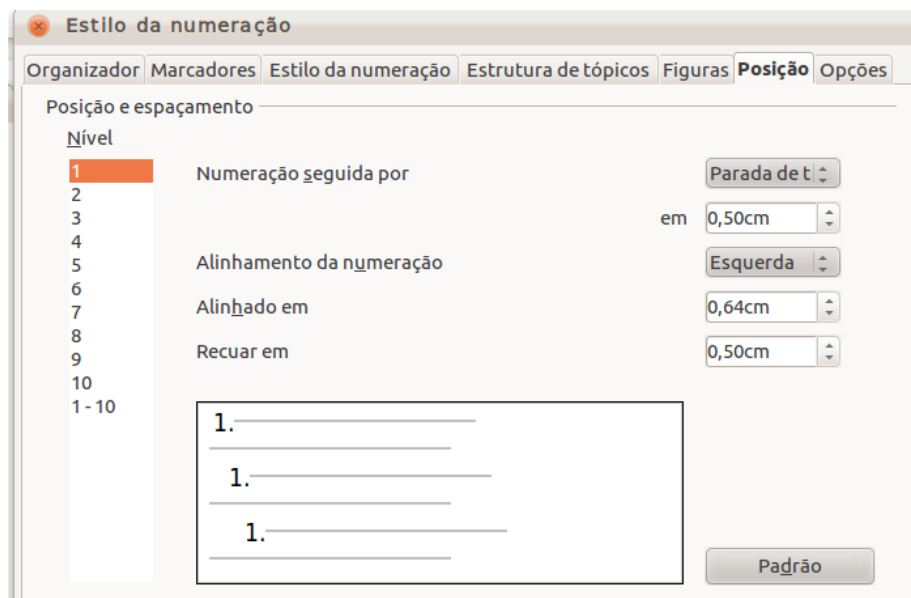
Estilo da numeração

Organizador | Marcadores | Estilo da numeração | Estrutura de tópicos | Figuras | Posição | Opções

Posição e espaçamento

Nível

1
2
3
4
5
6
7
8
9
10
1 - 10

Numeração seguida por
Parada de t

em 0,50cm

Alinhamento da numeração
Esquerda

Alinhado em
0,64cm

Recuar em
0,50cm

1.
1.
1.

Padrão